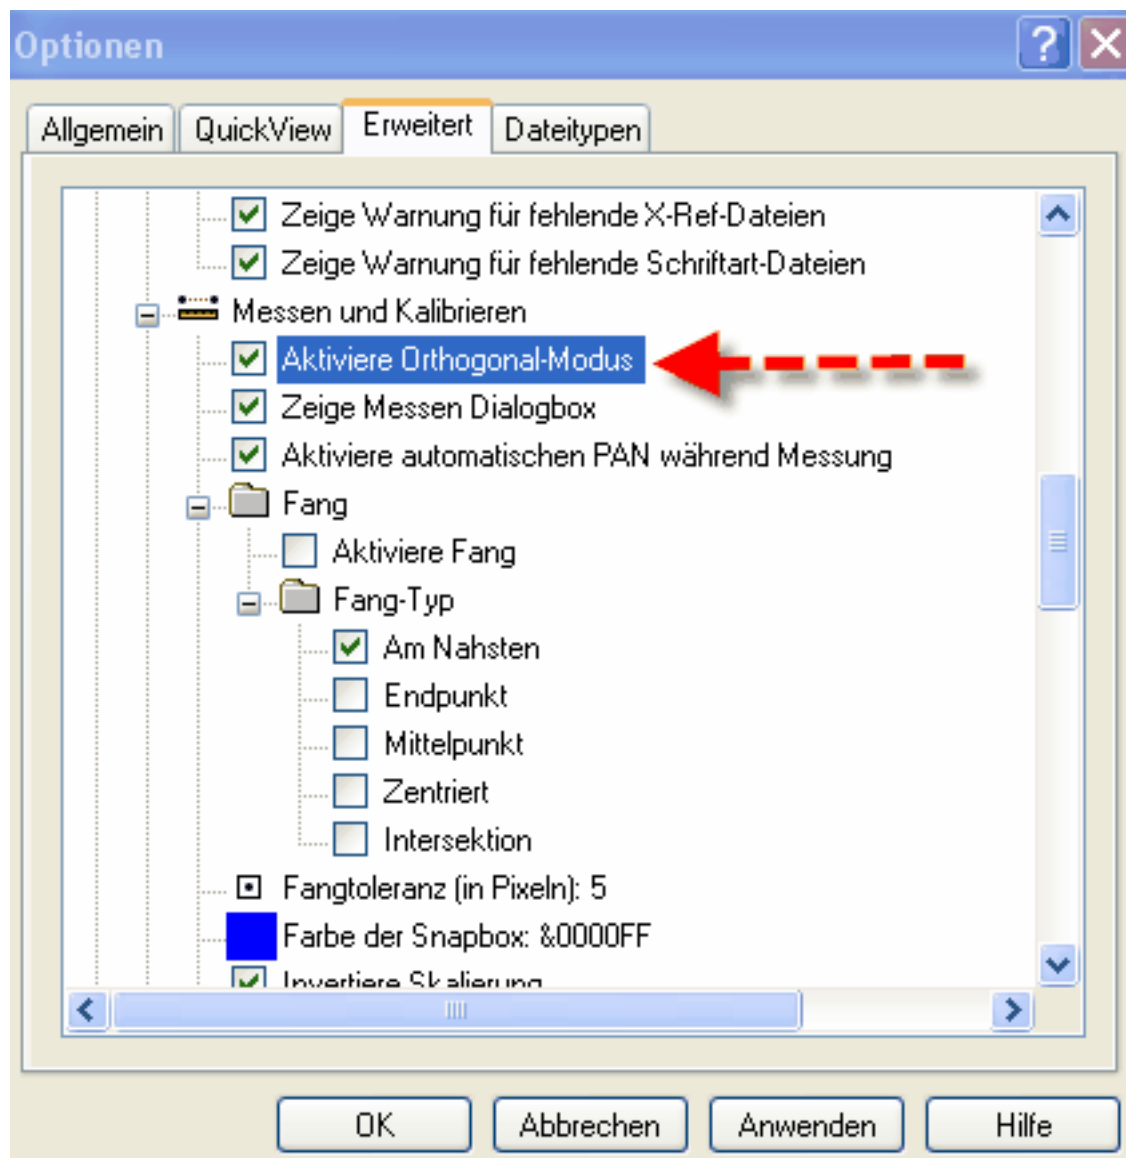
Optionen

Allgemein QuickView Erweitert Dateitypen

Zeige Warnung für fehlende X-Ref-Dateien
Zeige Warnung für fehlende Schriftart-Dateien
Messen und Kalibrieren
Aktiviere Orthogonal-Modus
Zeige Messen Dialogbox
Aktiviere automatischen PAN während Messung
Fang
Aktiviere Fang
Fang-Typ
Am Nahsten
Endpunkt
Mittelpunkt
Zentriert
Intersektion
Fangtoleranz (in Pixeln): 5
Farbe der Snapbox: &0000FF
Invertiere Skalierung

OK Abbrechen Anwenden Hilfe